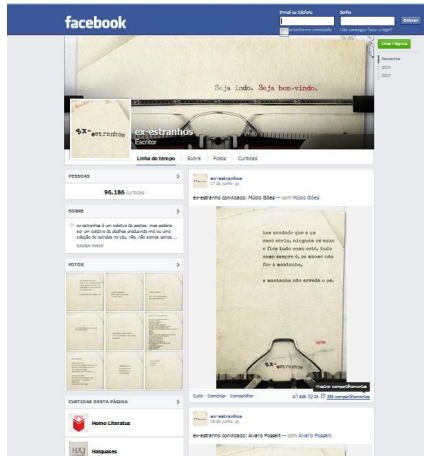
facebook

Email ou telefone
Senha
Entrar
Mantenha-me conectado
Não consegue fazer o login?
Criar Página

Seja lindo. Seja bem-vindo.

ex-estranhos
ex-estranhos
Escritor

Linha do tempo
Sobre
Fotos
Curtidas

Recentes
2013
2012

PESSOAS
96.186 curtidas

SOBRE
ex-estranhos é um coletivo de poetas, mas poderia ser um coletivo de abelhas produzindo mel ou uma coleção de sorrisos na cão. Não somos estra...
SAIBA MAIS

FOTOS

CURTIDAS DESTA PÁGINA
Homo Literatus
Haiquases

ex-estranhos
17 de junho
ex-estranho convidado: Múcio Góes — com Múcio Góes

tem enxadas que é o nosso sorte, ninguém só assume a flor tudo como está, tudo como sempre é, se amanã não for a montanha,
a montanha não arreda o pé.

Curtir · Comentar · Compartilhar
Visualizar compartilhamentos
408 · 24 · 228 compartilhamentos

ex-estranhos
18 de junho
ex-estranho convidado: Alvaro Posselt — com Alvaro Posselt